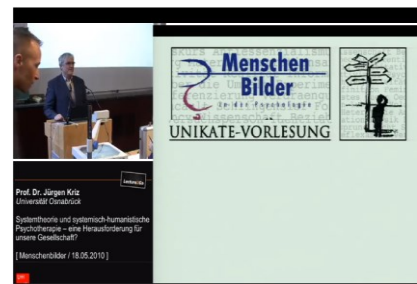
Lecture2Go

Prof. Dr. Jürgen Kriz
Universität Osnabrück

Systemtheorie und systemisch-humanistische Psychotherapie – eine Herausforderung für unsere Gesellschaft?

[ Menschenbilder / 18.05.2010 ]

Menschen Bilder
in der Psychologie

UNIKATE-VORLESUNG